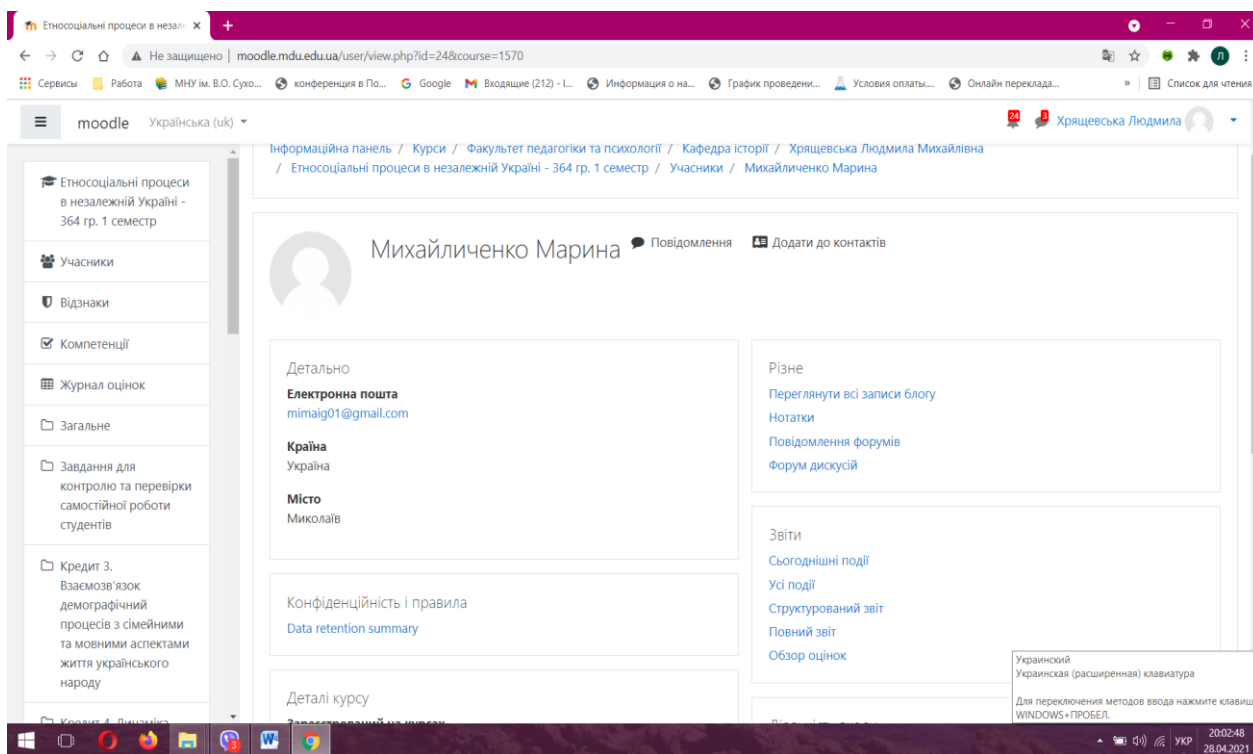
Етносоціальні процеси в незал ×
+

Не защищено | moodle.mdu.edu.ua/user/view.php?id=24&course=1570

Сервисы | Работа | МНУ ім. В.О. Сухо... | конференция в По... | Google | Входящие (212) - l... | Информация о на... | График проведени... | Условия оплаты... | Онлайн перекладa... | » | Список для чтения

moodle Українська (uk)

24 3 Хрящевська Людмила

Інформаційна панель / Курси / Факультет педагогіки та психології / Кафедра історії / Хрящевська Людмила Михайлівна / Етносоціальні процеси в незалежній Україні - 364 гр. 1 семестр / Учасники / Михайличенко Марина

Етносоціальні процеси в незалежній Україні - 364 гр. 1 семестр

Учасники

Відзнаки

Компетенції

Журнал оцінок

Загальне

Завдання для контролю та перевірки самостійної роботи студентів

Кредит 3. Взаємозв'язок демографічний процесів з сімейними та мовними аспектами життя українського народу

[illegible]

Михайличенко Марина Повідомлення Додати до контактів

Детально

Електронна пошта
mimaig01@gmail.com

Країна
Україна

Місто
Миколаїв

Конфіденційність і правила
Data retention summary

Деталі курсу
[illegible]

Різне
Переглянути всі записи блогу
Нотатки
Повідомлення форумів
Форум дискусій

Звіти
Сьогоднішні події
Усі події
Структурований звіт
Повний звіт
Обзор оцінок

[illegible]

Украинский
Украинская (расширенная) клавиатура

Для переключения методов ввода нажмите клавиш WINDOWS+ПРОБЕЛ.

3

УКР 20:02:48 28.04.2021